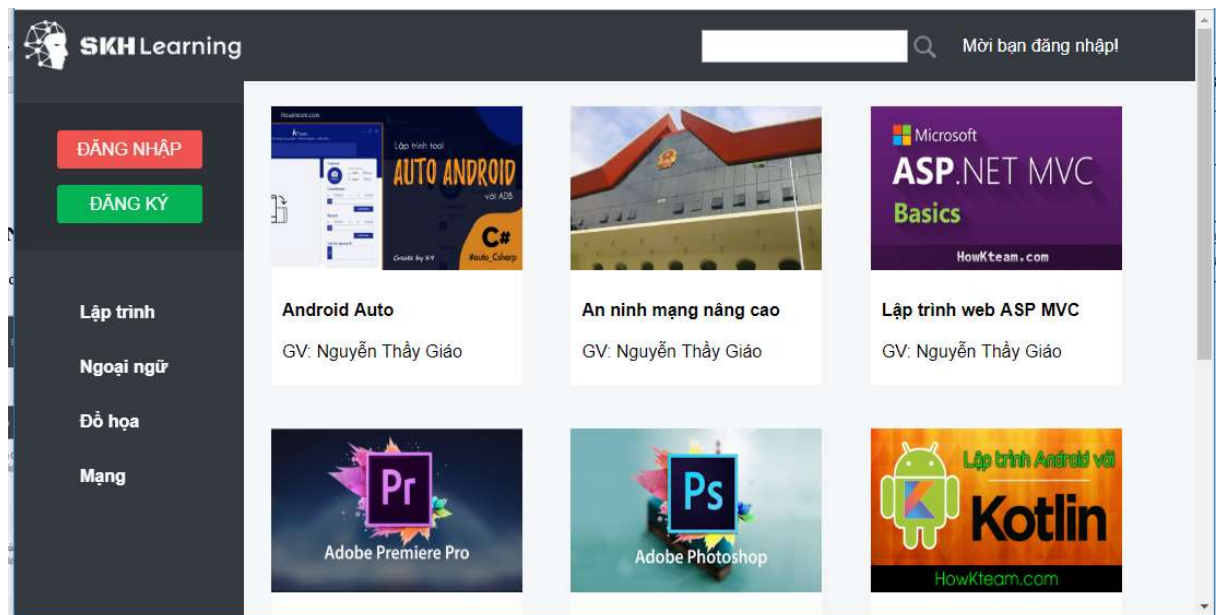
SKH Learning

Mời bạn đăng nhập!

ĐĂNG NHẬP

ĐĂNG KÝ

Lập trình

Ngoại ngữ

Đồ họa

Mạng

Howkteam.com

Lập trình tool

AUTO ANDROID

với ADB

C#

Create by K9

#auto_Csharp

Android Auto

GV: Nguyễn Thầy Giáo

An ninh mạng nâng cao

GV: Nguyễn Thầy Giáo

Microsoft

ASP.NET MVC

Basics

HowKteam.com

Lập trình web ASP MVC

GV: Nguyễn Thầy Giáo

Pr

Adobe Premiere Pro

Ps

Adobe Photoshop

Lập trình Android với

Kotlin

HowKteam.com